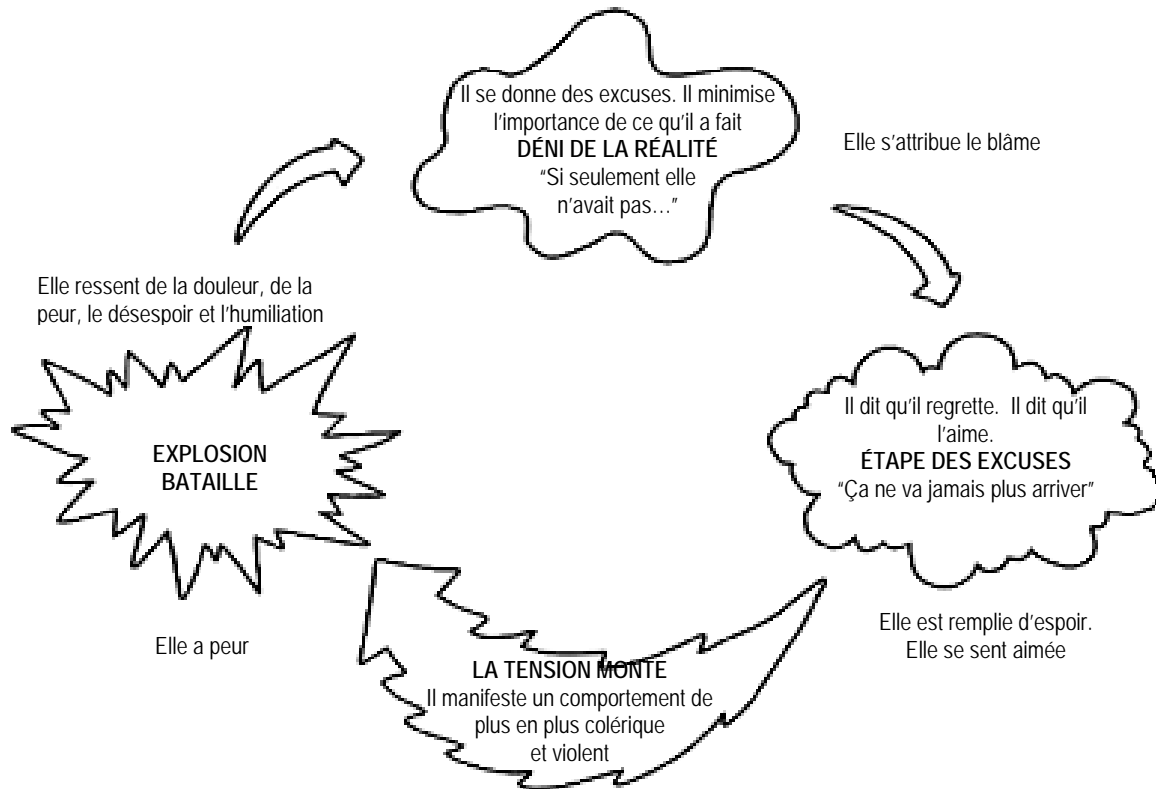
Il se donne des excuses. Il minimise l'importance de ce qu'il a fait
DÉNI DE LA RÉALITÉ
"Si seulement elle n'avait pas…"

Elle s'attribue le blâme

Il dit qu'il regrette. Il dit qu'il l'aime.
ÉTAPE DES EXCUSES
"Ça ne va jamais plus arriver"

Elle est remplie d'espoir. Elle se sent aimée

LA TENSION MONTE
Il manifeste un comportement de plus en plus colérique et violent

Elle a peur

EXPLOSION
BATAILLE

Elle ressent de la douleur, de la peur, le désespoir et l'humiliation